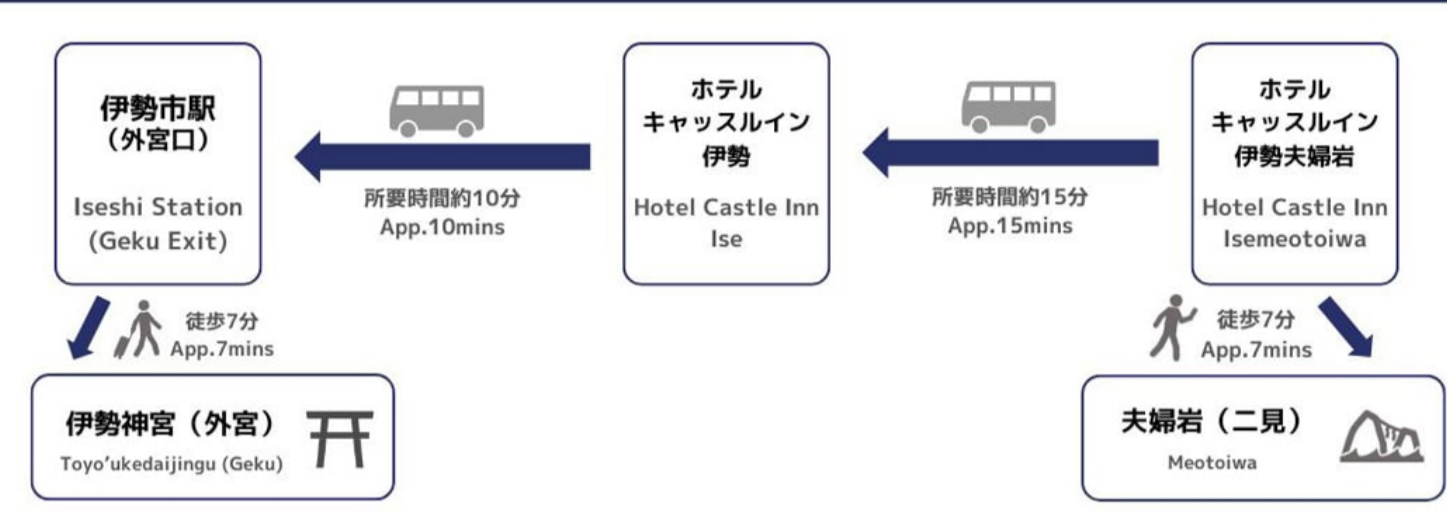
伊勢市駅
（外宮口）

Iseshi Station
(Geku Exit)

所要時間約10分
App.10mins

ホテル
キャッスルイン
伊勢

Hotel Castle Inn
Ise

所要時間約15分
App.15mins

ホテル
キャッスルイン
伊勢夫婦岩

Hotel Castle Inn
Isemeotoiwa

徒歩7分
App.7mins

伊勢神宮（外宮）
Toyo'ukedaijingu (Geku)

徒歩7分
App.7mins

夫婦岩（二見）
Meotoiwa